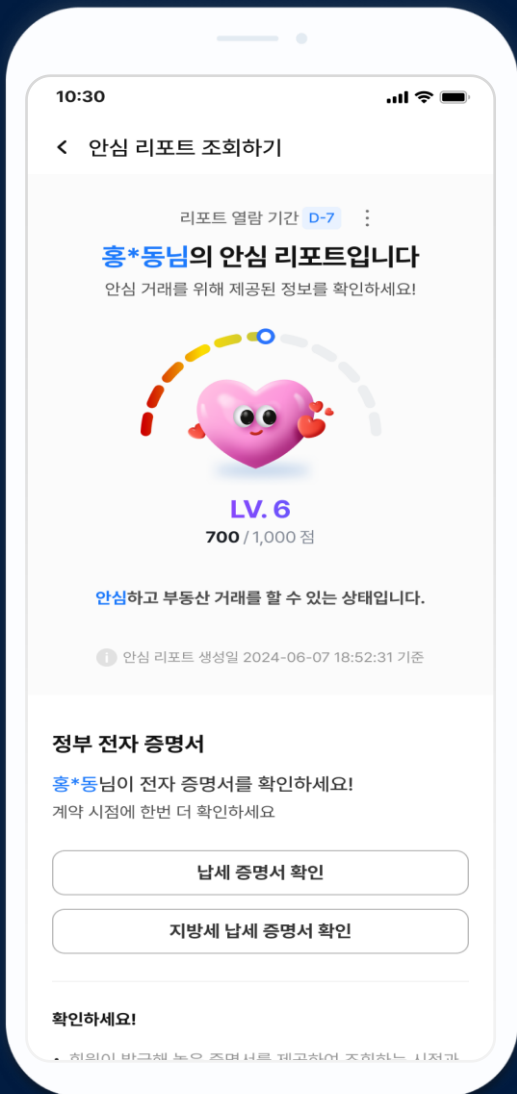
10:30

<

안심 리포트 조회하기

리포트 열람 기간 D-7

홍*동님의 안심 리포트입니다

안심 거래를 위해 제공된 정보를 확인하세요!

LV. 6

700 / 1,000 점

안심하고 부동산 거래를 할 수 있는 상태입니다.

안심 리포트 생성일 2024-06-07 18:52:31 기준

정부 전자 증명서

홍*동님이 전자 증명서를 확인하세요!

계약 시점에 한번 더 확인하세요

납세 증명서 확인

지방세 납세 증명서 확인

확인하세요!

• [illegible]